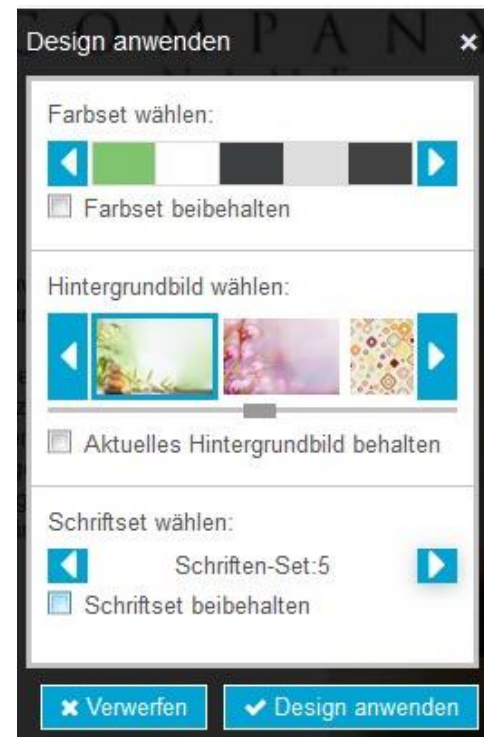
Design anwenden ×

Farbset wählen:

Farbset beibehalten

Hintergrundbild wählen:

Aktuelles Hintergrundbild behalten

Schriftset wählen:

Schriften-Set:5

Schriftset beibehalten

✖ Verwerfen ✔ Design anwenden